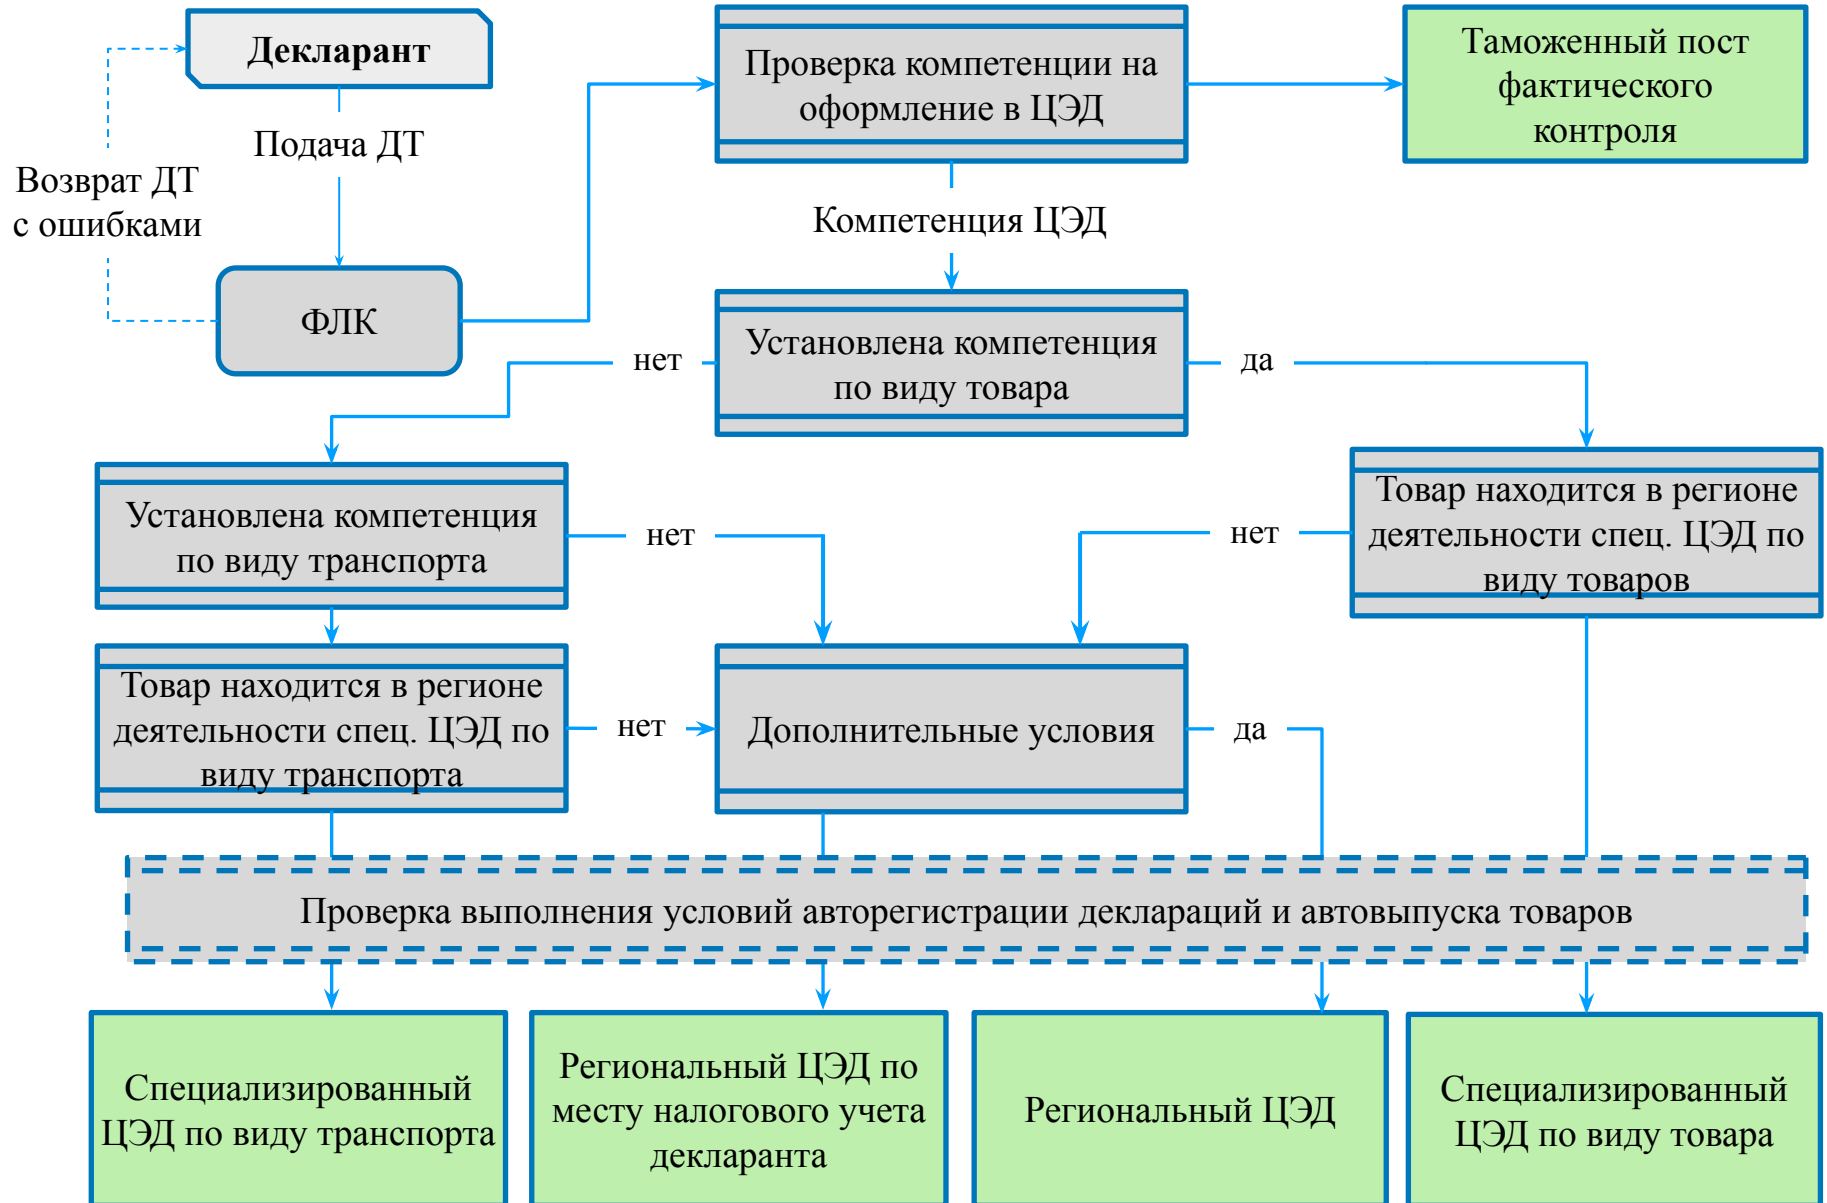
Декларант

Подача ДТ

Возврат ДТ с ошибками

ФЛК

Проверка компетенции на оформление в ЦЭД

Таможенный пост фактического контроля

Компетенция ЦЭД

Установлена компетенция по виду товара

нет

да

Установлена компетенция по виду транспорта

нет

нет

Товар находится в регионе деятельности спец. ЦЭД по виду товаров

Товар находится в регионе деятельности спец. ЦЭД по виду транспорта

нет

Дополнительные условия

да

Проверка выполнения условий авторегистрации деклараций и автовыпуска товаров

Специализированный ЦЭД по виду транспорта

Региональный ЦЭД по месту налогового учета декларанта

Региональный ЦЭД

Специализированный ЦЭД по виду товара